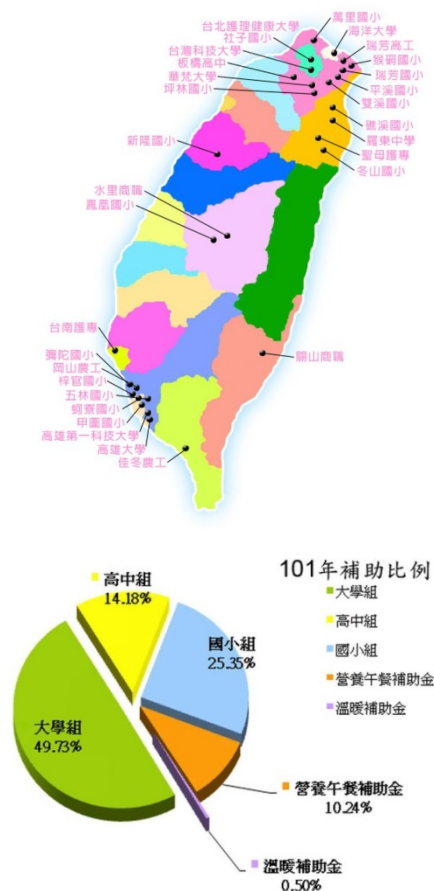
萬里國小
台北護理健康大學
海洋大學
社子國小
瑞芳高工
台灣科技大學
猴硐國小
板橋高中
瑞芳國小
華梵大學
平溪國小
坪林國小
雙溪國小
礁溪國小
新隆國小
羅東中學
聖母護專
冬山國小
水里商職
鳳凰國小
台南護專
關山商職
彌陀國小
岡山農工
梓官國小
五林國小
蚵寮國小
甲圍國小
高雄第一科技大學
高雄大學
佳冬農工

101年補助比例
大學組
高中組
國小組
營養午餐補助金
溫暖補助金

高中組
14.18%
國小組
25.35%
大學組
49.73%
營養午餐補助金
10.24%
溫暖補助金
0.50%